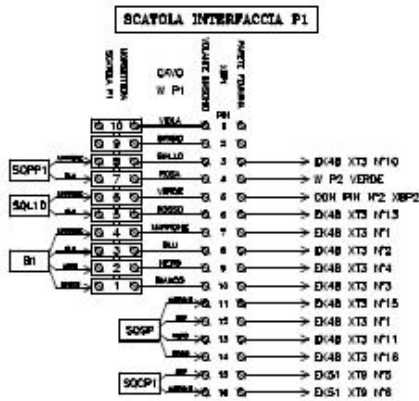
SCATOLA INTERFACCIA P1

MORSETTIERA SCATOLA INTERFACCIA P1

CAVO W P1

CONNETTORE MASCHIO

PIN

PARTE FEMMINA

SOPP1

SQL1D

B1

10 VIOLA 1
9 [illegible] 2
8 GIALLO 3 → EK48 XT3 N°10
7 ROSA 4 → W P2 VERDE
6 VERDE 5 → CON PIN N°2 XBP2
5 ROSSO 6 → EK48 XT3 N°13
4 MARRONE 7 → EK48 XT3 N°1
3 BLU 8 → EK48 XT3 N°2
2 NERO 9 → EK48 XT3 N°4
1 BIANCO 10 → EK48 XT3 N°3
11 → EK48 XT3 N°15
12 → EK48 XT3 N°1
13 → EK48 XT3 N°11
14 → EK48 XT3 N°16
15 → EK51 XT9 N°5
16 → EK51 XT9 N°6

SOSP

SOCP1